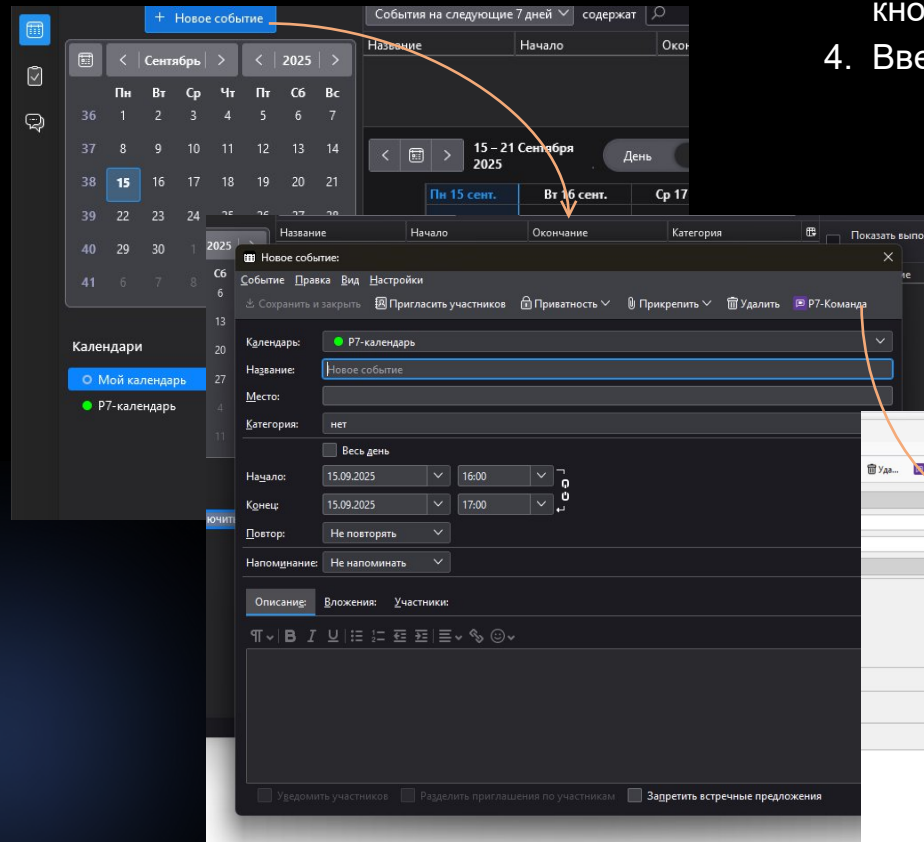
кно

4. Вве

+ Новое событие

События на следующие 7 дней содержат

Название | Начало | Оконч

Сентябрь 2025

| | Пн | Вт | Ср | Чт | Пт | Сб | Вс |
|---|---|---|---|---|---|---|---|
| 36 | 1 | 2 | 3 | 4 | 5 | 6 | 7 |
| 37 | 8 | 9 | 10 | 11 | 12 | 13 | 14 |
| 38 | 15 | 16 | 17 | 18 | 19 | 20 | 21 |
| 39 | 22 | 23 | 24 | 25 | 26 | 27 | 28 |
| 40 | 29 | 30 | 1 | | | | |
| 41 | 6 | 7 | 8 | | | | |

15 – 21 Сентября 2025

День

Пн 15 сент. | Вт 16 сент. | Ср 17

Календари

Мой календарь

Р7-календарь

2025

Сб

6

13

20

27

4

11

Название | Начало | Окончание | Категория

Показать выпо

Новое событие:

Событие Правка Вид Настройки

Сохранить и закрыть Пригласить участников Приватность Прикрепить Удалить Р7-Команда

Календарь: Р7-календарь

Название: Новое событие

Место:

Категория: нет

Весь день

Начало: 15.09.2025 16:00

Конец: 15.09.2025 17:00

Повтор: Не повторять

Напоминание: Не напоминать

Описание: Вложения: Участники:

Уведомить участников Разделить приглашения по участникам Запретить встречные предложения

Уда...

очит